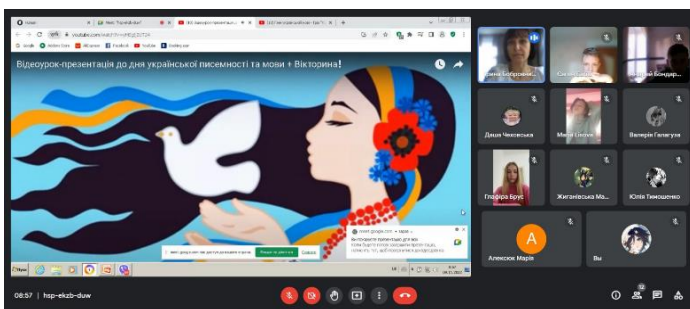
youtube.com/watch?v=

Відеоурок-презентація до дня української писемності та мови + Вікторина!

Ірина Бобровни...

Даша Чеховська

Маня Linnik

Валерія Галагуза

Гліфіра Брус

Жиганівська Ма...

Юлія Тимошенко

A

Алексюк Марія

Ви

08:57 | hsp-ekzb-duw